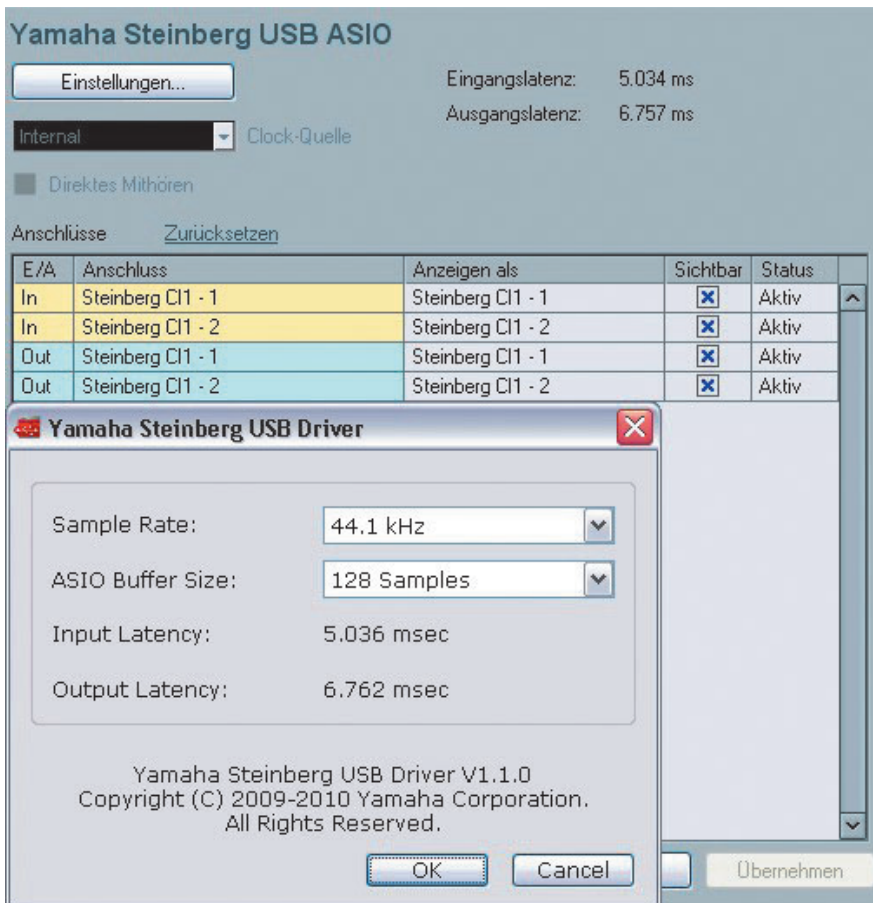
Yamaha Steinberg USB ASIO

Einstellungen...

Eingangslatenz: 5.034 ms
Ausgangslatenz: 6.757 ms

Internal
Clock-Quelle

Direktes Mithören

Anschlüsse Zurücksetzen

| E/A | Anschluss | Anzeigen als | Sichtbar | Status |
|---|---|---|---|---|
| In | Steinberg CI1 - 1 | Steinberg CI1 - 1 | ☒ | Aktiv |
| In | Steinberg CI1 - 2 | Steinberg CI1 - 2 | ☒ | Aktiv |
| Out | Steinberg CI1 - 1 | Steinberg CI1 - 1 | ☒ | Aktiv |
| Out | Steinberg CI1 - 2 | Steinberg CI1 - 2 | ☒ | Aktiv |

Yamaha Steinberg USB Driver

Sample Rate: 44.1 kHz

ASIO Buffer Size: 128 Samples

Input Latency: 5.036 msec

Output Latency: 6.762 msec

Yamaha Steinberg USB Driver V1.1.0
Copyright (C) 2009-2010 Yamaha Corporation.
All Rights Reserved.

OK Cancel

Übernehmen